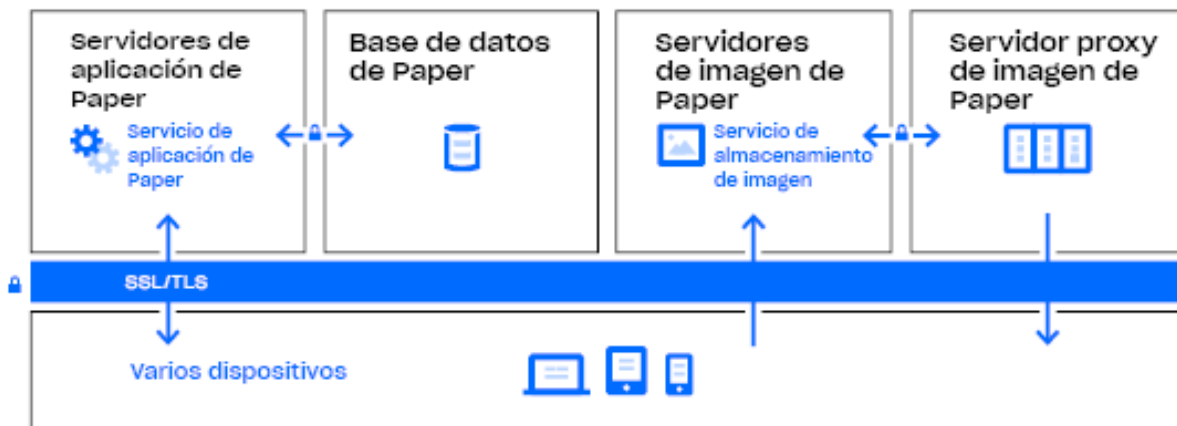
Servidores de aplicación de Paper

Servicio de aplicación de Paper

Base de datos de Paper

Servidores de imagen de Paper

Servicio de almacenamiento de imagen

Servidor proxy de imagen de Paper

SSL/TLS

Varios dispositivos